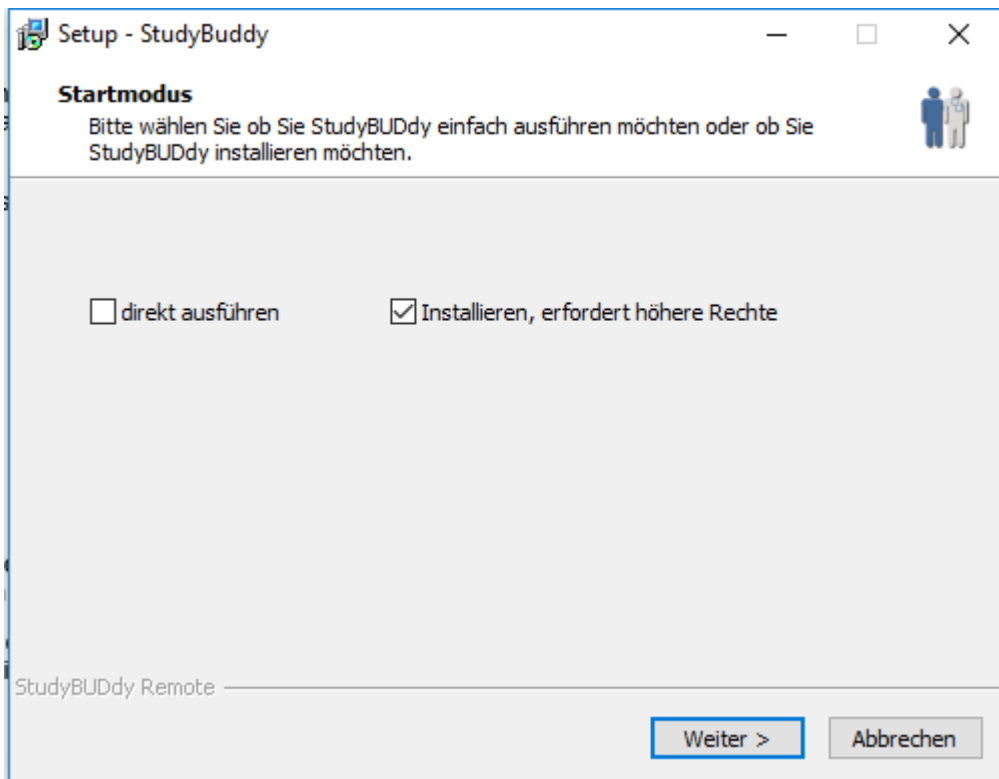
Setup - StudyBuddy

Startmodus

Bitte wählen Sie ob Sie StudyBUDdy einfach ausführen möchten oder ob Sie StudyBUDdy installieren möchten.

direkt ausführen

Installieren, erfordert höhere Rechte

StudyBUDdy Remote

Weiter >

Abbrechen